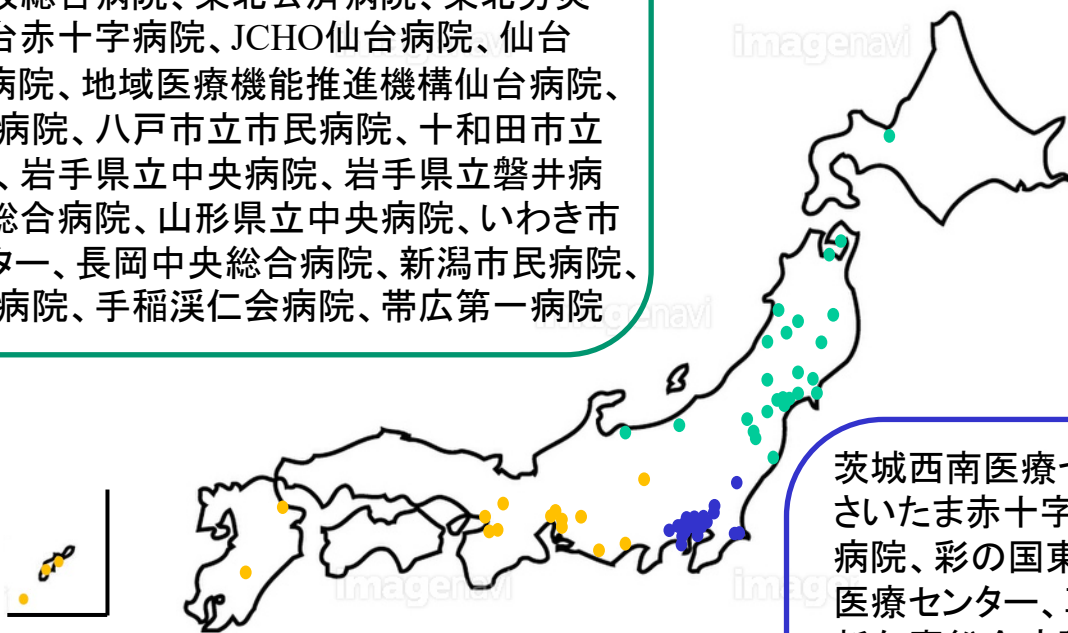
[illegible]総合病院、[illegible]
台赤十字病院、JCHO仙台病院、仙台
病院、地域医療機能推進機構仙台病院、
病院、八戸市立市民病院、十和田市立
、岩手県立中央病院、岩手県立磐井病
総合病院、山形県立中央病院、いわき市
ター、長岡中央総合病院、新潟市民病院、
病院、手稲渓仁会病院、帯広第一病院

imagenavi

茨城西南医療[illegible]
さいたま赤十字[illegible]
病院、彩の国東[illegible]
医療センター、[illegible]
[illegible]